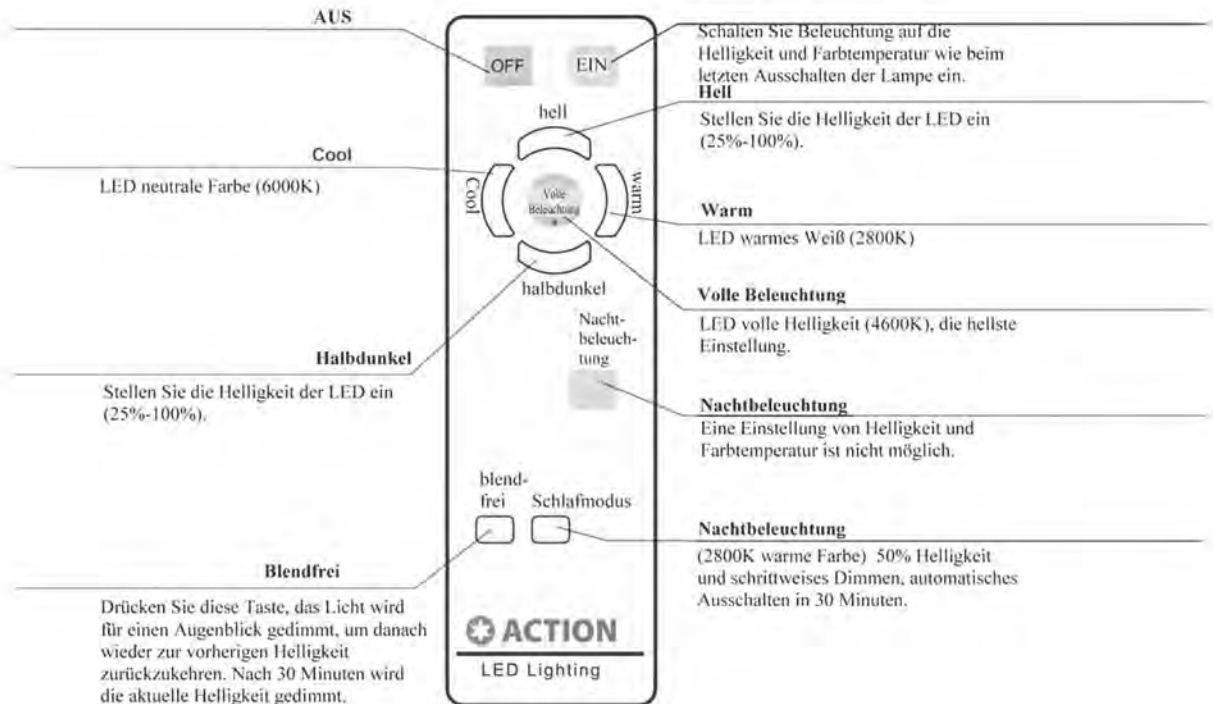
AUS

OFF

EIN

Schalten Sie Beleuchtung auf die Helligkeit und Farbtemperatur wie beim letzten Ausschalten der Lampe ein.

hell

Hell

Stellen Sie die Helligkeit der LED ein (25%-100%).

Cool

LED neutrale Farbe (6000K)

Cool

Volle Beleuchtung

warm

Warm

LED warmes Weiß (2800K)

halbdunkel

Volle Beleuchtung

LED volle Helligkeit (4600K), die hellste Einstellung.

Nachtbeleuchtung

Halbdunkel

Stellen Sie die Helligkeit der LED ein (25%-100%).

Nachtbeleuchtung

Eine Einstellung von Helligkeit und Farbtemperatur ist nicht möglich.

blendfrei

Schlafmodus

Nachtbeleuchtung

(2800K warme Farbe) 50% Helligkeit und schrittweises Dimmen, automatisches Ausschalten in 30 Minuten.

Blendfrei

Drücken Sie diese Taste, das Licht wird für einen Augenblick gedimmt, um danach wieder zur vorherigen Helligkeit zurückzukehren. Nach 30 Minuten wird die aktuelle Helligkeit gedimmt.

ACTION

LED Lighting